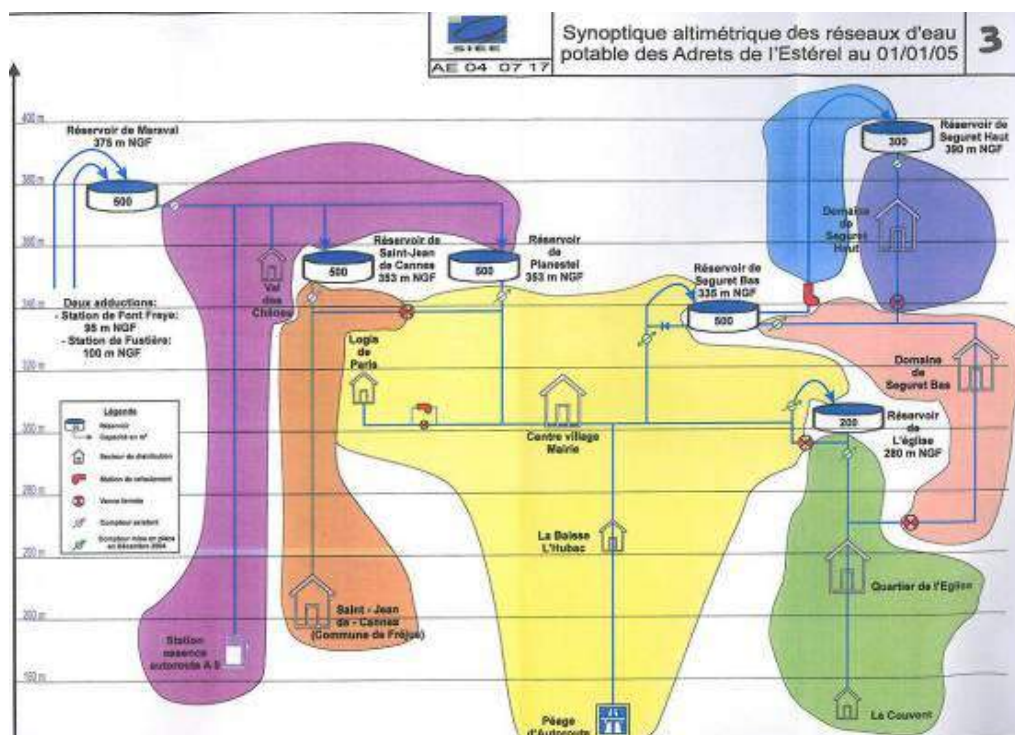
SIEE
AE 04 07 17

Synoptique altimétrique des réseaux d'eau potable des Adrets de l'Estérel au 01/01/05

3

400 m
380 m
360 m
340 m
320 m
300 m
280 m
260 m
200 m
160 m

Réservoir de Maraval 375 m NGF

500

Deux adductions:
- Station de Font Freye: 95 m NGF
- Station de Fustière: 100 m NGF

Val des Chênes

Réservoir de Saint-Jean de Cannes 353 m NGF

500

Réservoir de Planestel 353 m NGF

500

Réservoir de Seguret Haut 390 m NGF

300

Domaine de Seguret Haut

Réservoir de Seguret Bas 335 m NGF

500

Domaine de Seguret Bas

Logis de Paris

Centre village Mairie

Réservoir de L'église 280 m NGF

200

Légende
Réservoir
Capacité en m³
Secteur de distribution
Station de refoulement
Vanne fermée
Compteur existant
Compteur mise en place en décembre 2004

La Baisse L'Hubac

Quartier de l'Eglise

Saint - Jean de - Cannes (Commune de Fréjus)

Station essence autoroute A 8

Péage d'Autoroute

Le Couvent